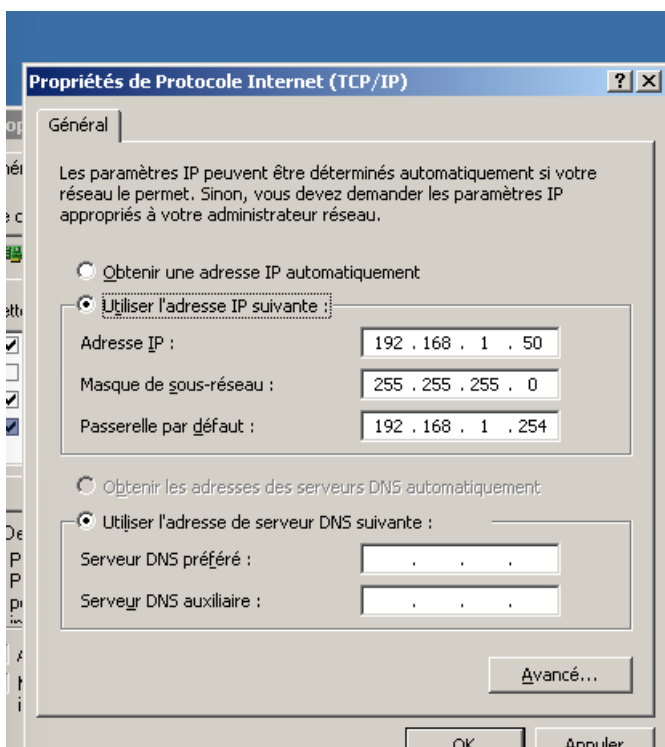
Propriétés de Protocole Internet (TCP/IP)

?

Général

Les paramètres IP peuvent être déterminés automatiquement si votre réseau le permet. Sinon, vous devez demander les paramètres IP appropriés à votre administrateur réseau.

Obtenir une adresse IP automatiquement

Utiliser l'adresse IP suivante :

Adresse IP : 192 . 168 . 1 . 50

Masque de sous-réseau : 255 . 255 . 255 . 0

Passerelle par défaut : 192 . 168 . 1 . 254

Obtenir les adresses des serveurs DNS automatiquement

Utiliser l'adresse de serveur DNS suivante :

Serveur DNS préféré : . . .

Serveur DNS auxiliaire : . . .

Avancé...

OK

Annuler